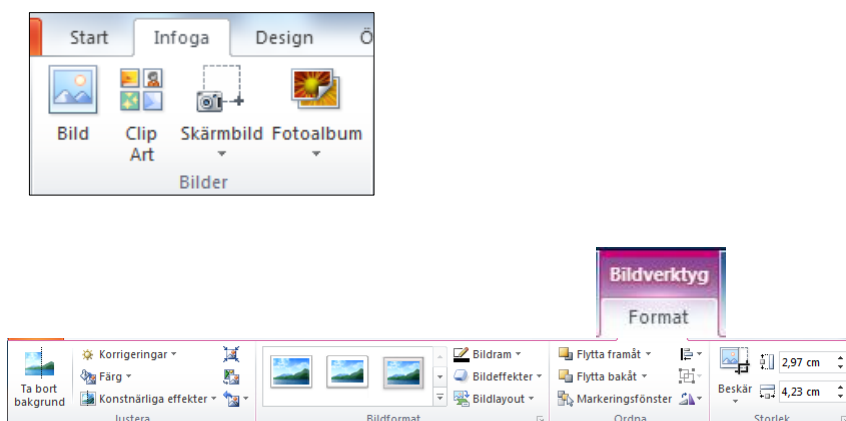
Start Infoga Design Ö

Bild
Clip Art
Skärmbild
Fotoalbum
Bilder

Bildverktyg
Format

Ta bort bakgrund
Korrigeringar
Färg
Konstnärliga effekter
Justera

Bildram
Bildeffekter
Bildlayout
Bildformat

Flytta framåt
Flytta bakåt
Markeringsfönster
Ordna

Beskär
2,97 cm
4,23 cm
Storlek